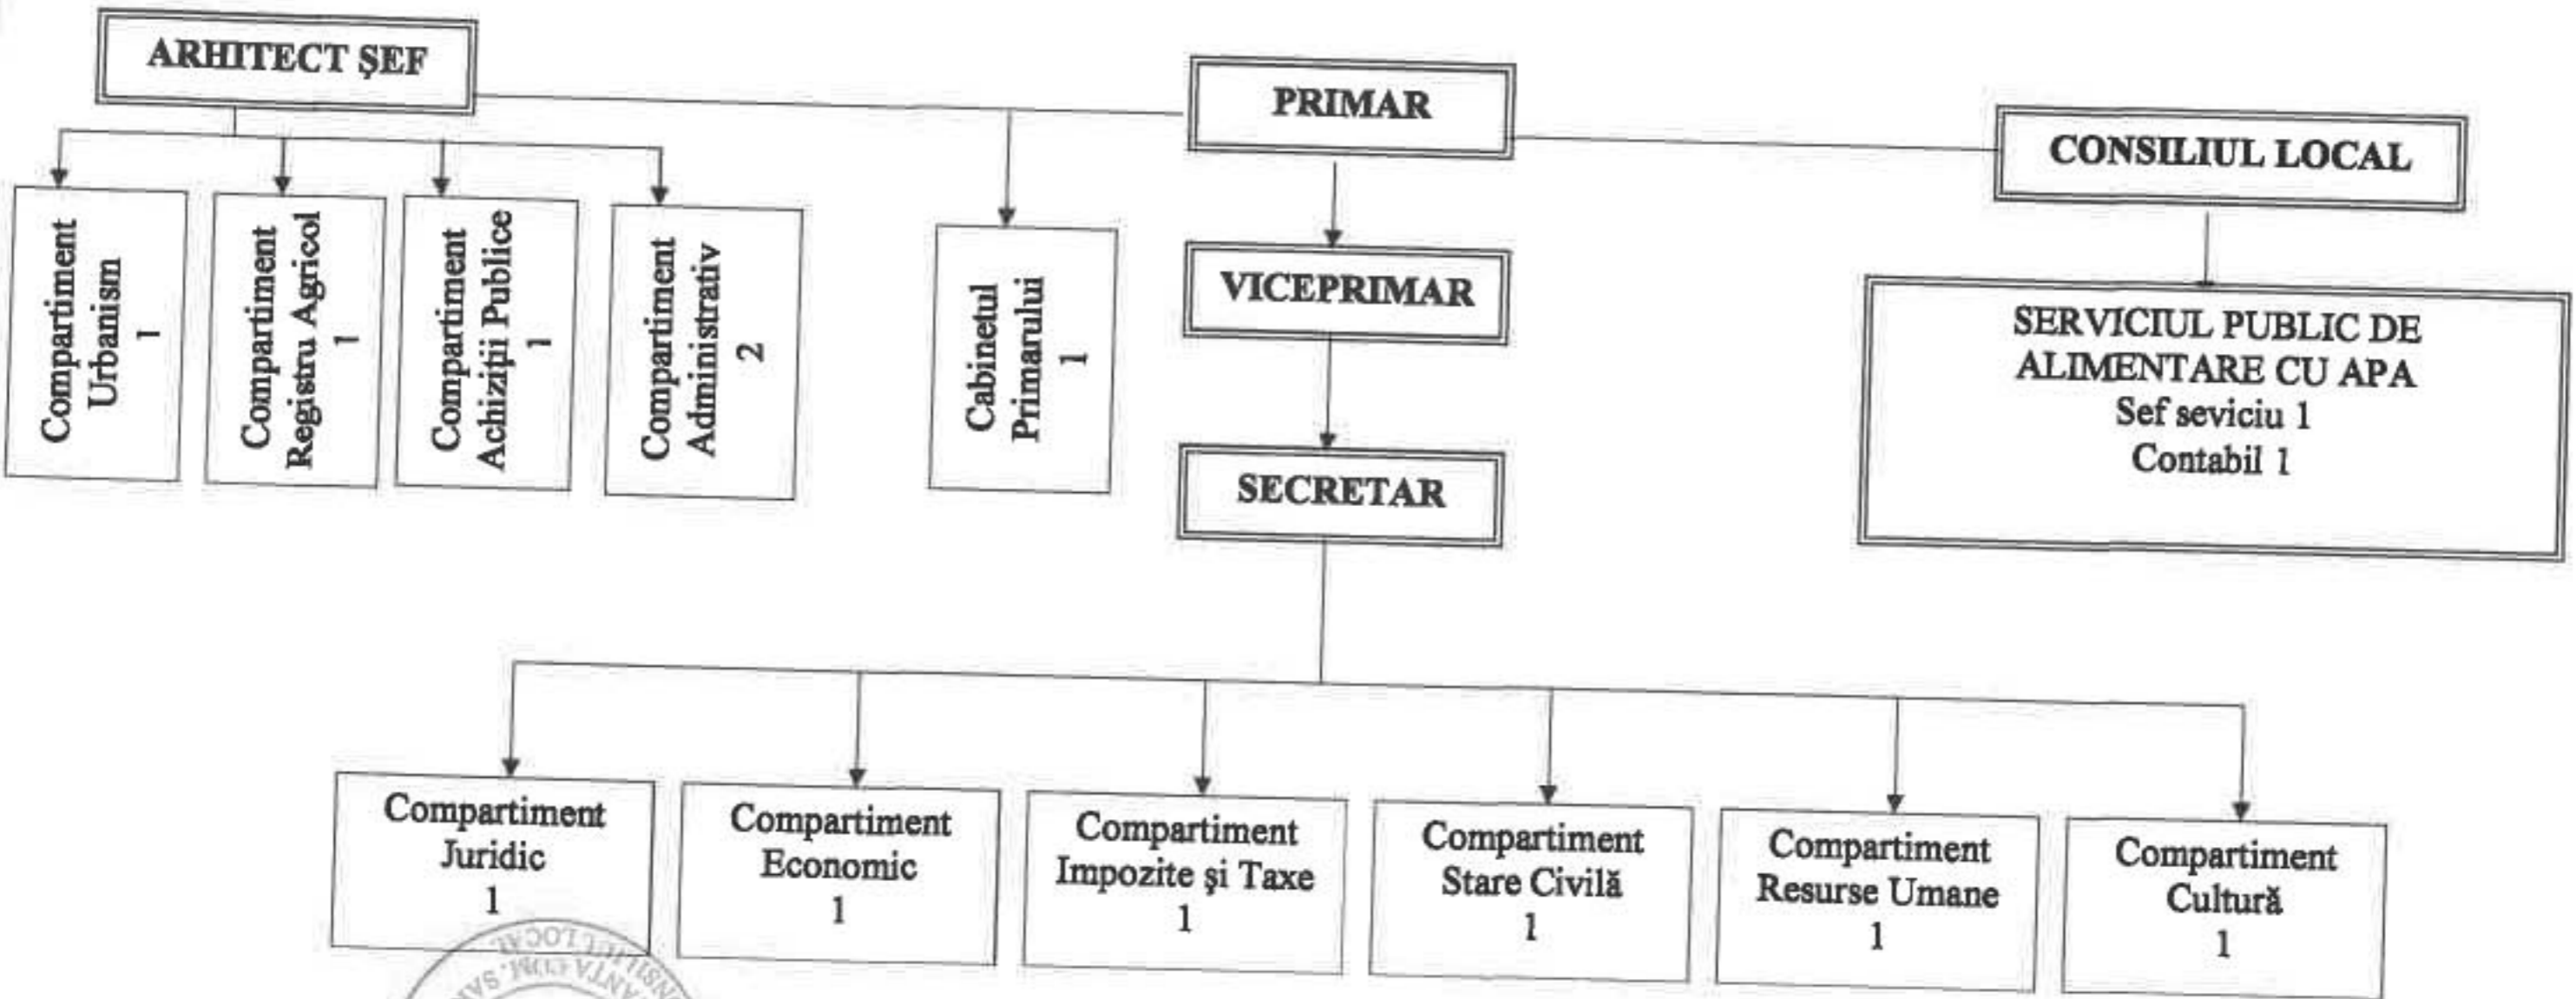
ARHITECT ŞEF

PRIMAR

CONSILIUL LOCAL

Compartiment Urbanism 1

Compartiment Registru Agricol 1

Compartiment Achiziţii Publice 1

Compartiment Administrativ 2

Cabinetul Primarului 1

VICEPRIMAR

SECRETAR

SERVICIUL PUBLIC DE ALIMENTARE CU APA
Sef seviciu 1
Contabil 1

Compartiment Juridic 1

Compartiment Economic 1

Compartiment Impozite şi Taxe 1

Compartiment Stare Civilă 1

Compartiment Resurse Umane 1

Compartiment Cultură 1

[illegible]